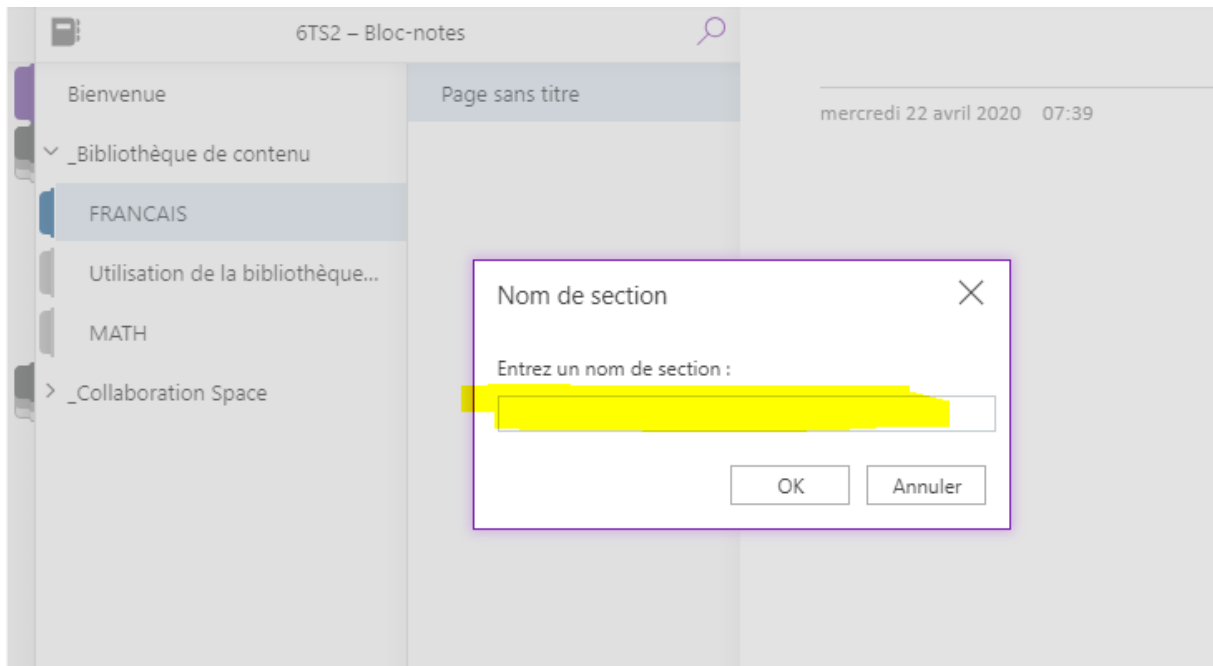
6TS2 – Bloc-notes

Bienvenue

_Bibliothèque de contenu

FRANCAIS

Utilisation de la bibliothèque...

MATH

_Collaboration Space

Page sans titre

mercredi 22 avril 2020 07:39

Nom de section

Entrez un nom de section :

OK

Annuler